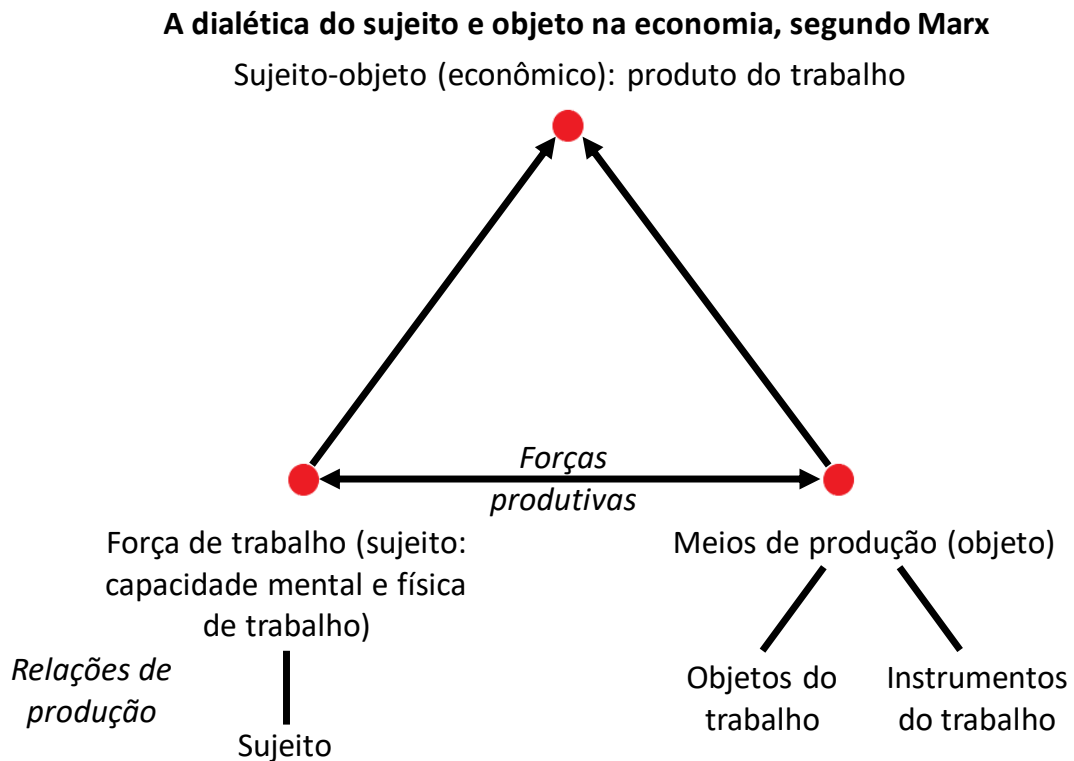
**A dialética do sujeito e objeto na economia, segundo Marx**

Sujeito-objeto (econômico): produto do trabalho

*Forças produtivas*

Força de trabalho (sujeito: capacidade mental e física de trabalho)

Meios de produção (objeto)

*Relações de produção*

Sujeito

Objetos do trabalho

Instrumentos do trabalho